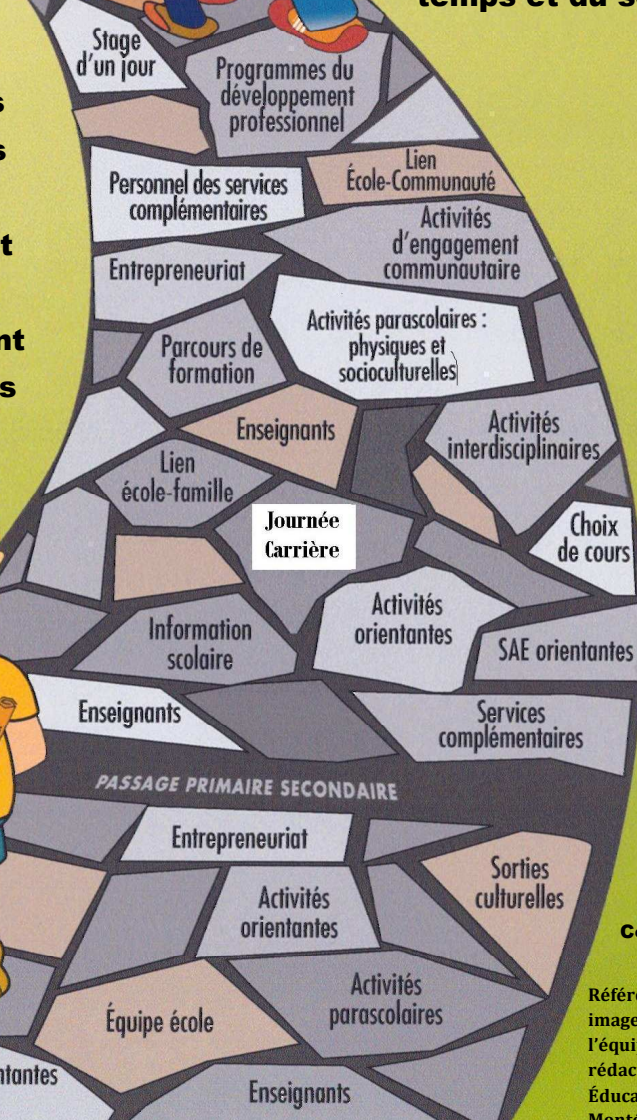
temps et du s

s
s
t
nt
s

Stage d'un jour

Programmes du développement professionnel

Lien École-Communauté

Personnel des services complémentaires

Activités d'engagement communautaire

Entrepreneuriat

Activités parascolaires : physiques et socioculturelles

Parcours de formation

Enseignants

Activités interdisciplinaires

Lien école-famille

Journée Carrière

Choix de cours

Activités orientantes

Information scolaire

SAE orientantes

Enseignants

Services complémentaires

PASSAGE PRIMAIRE SECONDAIRE

Entrepreneuriat

Sorties culturelles

Activités orientantes

Activités parascolaires

Équipe école

ntantes

Enseignants

c

Référ
image
l'équi
rédac
Éduca
Mont